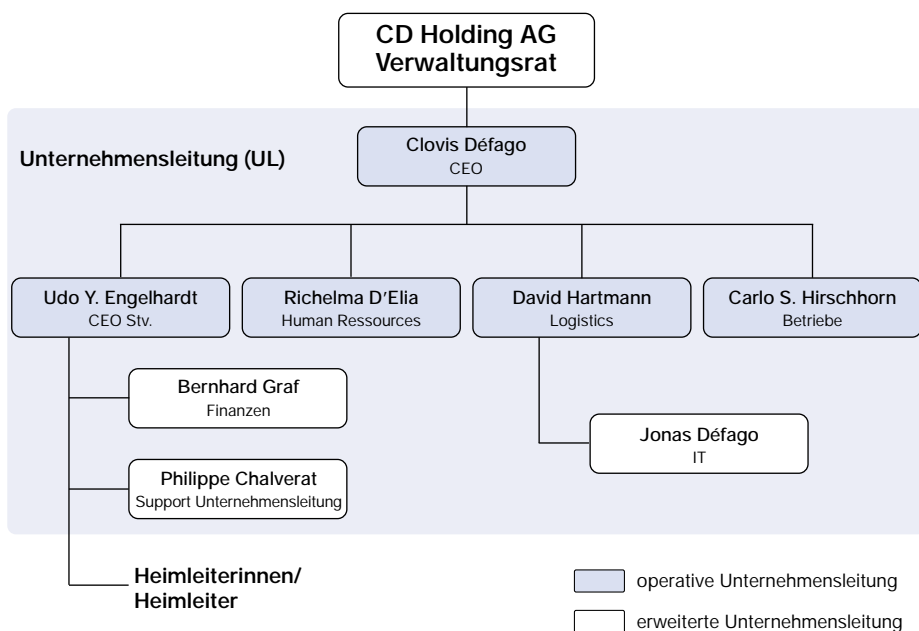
CD Holding AG
Verwaltungsrat

Unternehmensleitung (UL)

Clovis Défago
CEO

Udo Y. Engelhardt
CEO Stv.

Richelma D'Elia
Human Ressources

David Hartmann
Logistics

Carlo S. Hirschhorn
Betriebe

Bernhard Graf
Finanzen

Jonas Défago
IT

Philippe Chalverat
Support Unternehmensleitung

Heimleiterinnen/
Heimleiter

operative Unternehmensleitung

erweiterte Unternehmensleitung